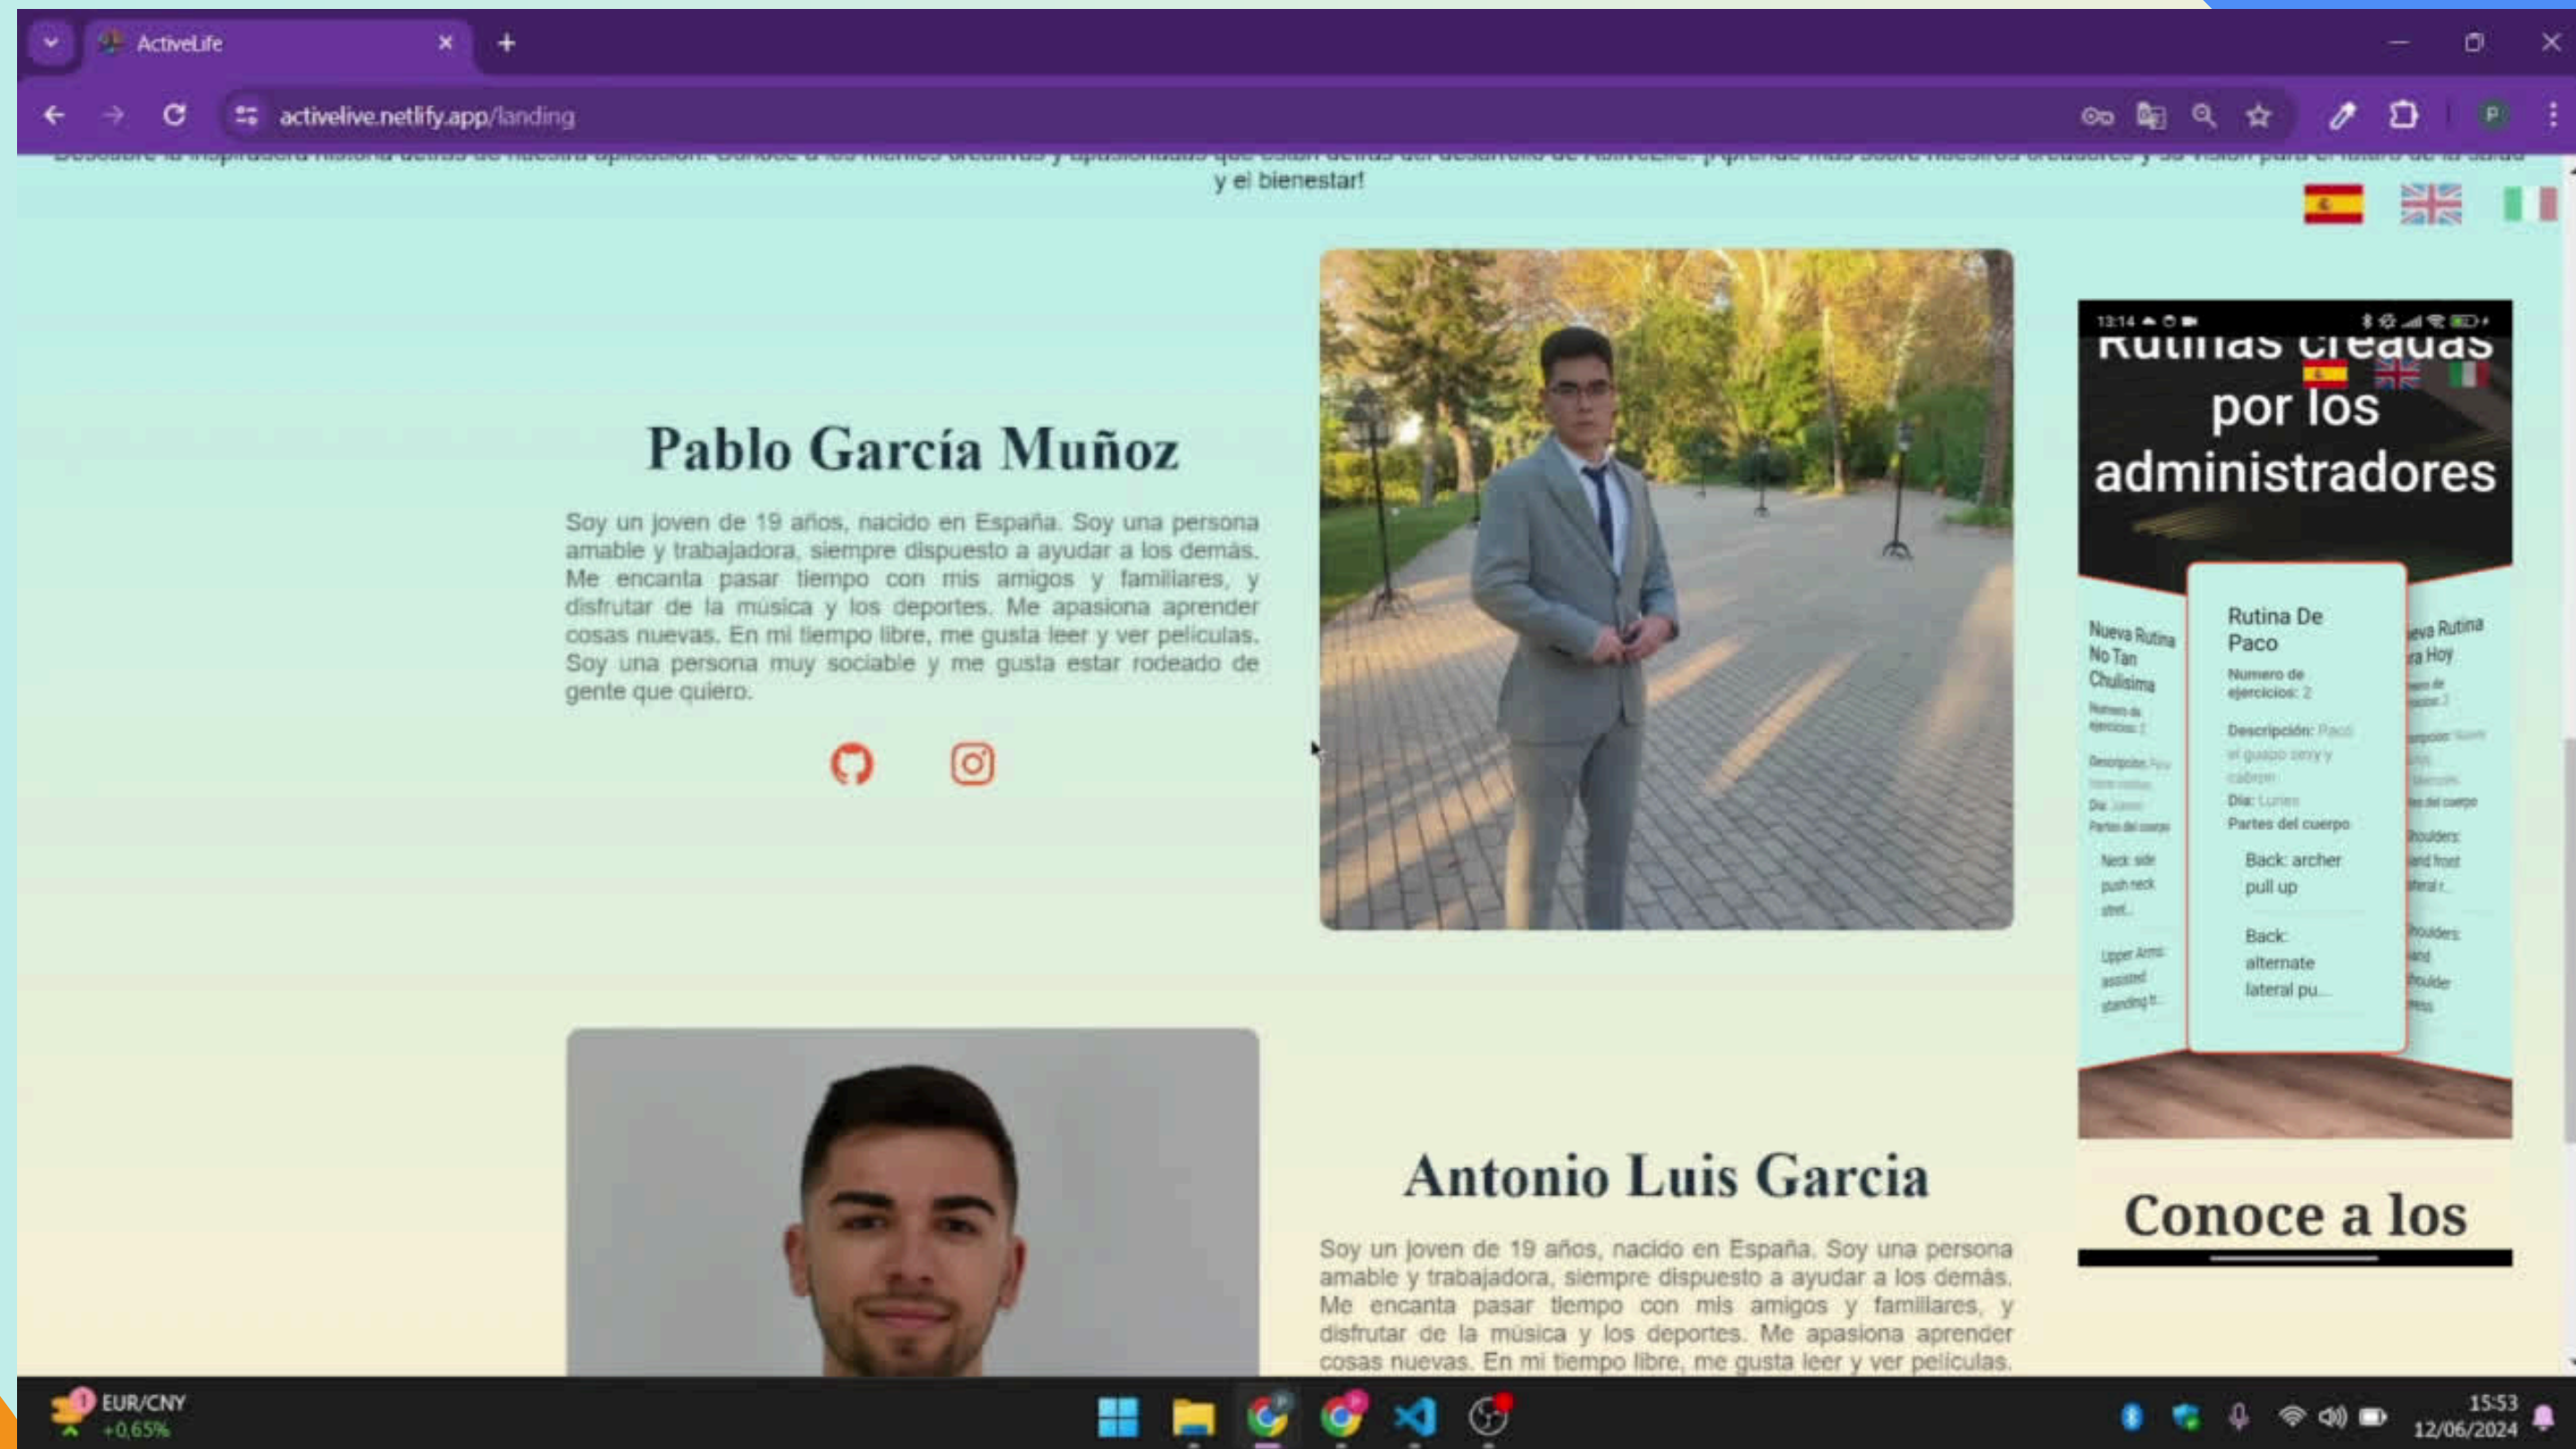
ActiveLife

activelive.netlify.app/landing

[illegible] y el bienestar!

Pablo García Muñoz

Soy un joven de 19 años, nacido en España. Soy una persona amable y trabajadora, siempre dispuesto a ayudar a los demás. Me encanta pasar tiempo con mis amigos y familiares, y disfrutar de la música y los deportes. Me apasiona aprender cosas nuevas. En mi tiempo libre, me gusta leer y ver películas. Soy una persona muy sociable y me gusta estar rodeado de gente que quiero.

13:14

Rutinas creadas por los administradores

Nueva Rutina No Tan Chulisima

Rutina De Paco

Numero de ejercicios: 2

Descripción: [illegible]

Dia: Lunes

Partes del cuerpo

Back: archer pull up

Back: alternate lateral pu...

Nueva Rutina Para Hoy

Conoce a los

Antonio Luis Garcia

Soy un joven de 19 años, nacido en España. Soy una persona amable y trabajadora, siempre dispuesto a ayudar a los demás. Me encanta pasar tiempo con mis amigos y familiares, y disfrutar de la música y los deportes. Me apasiona aprender cosas nuevas. En mi tiempo libre, me gusta leer y ver películas.

EUR/CNY
+0,65%

15:53
12/06/2024